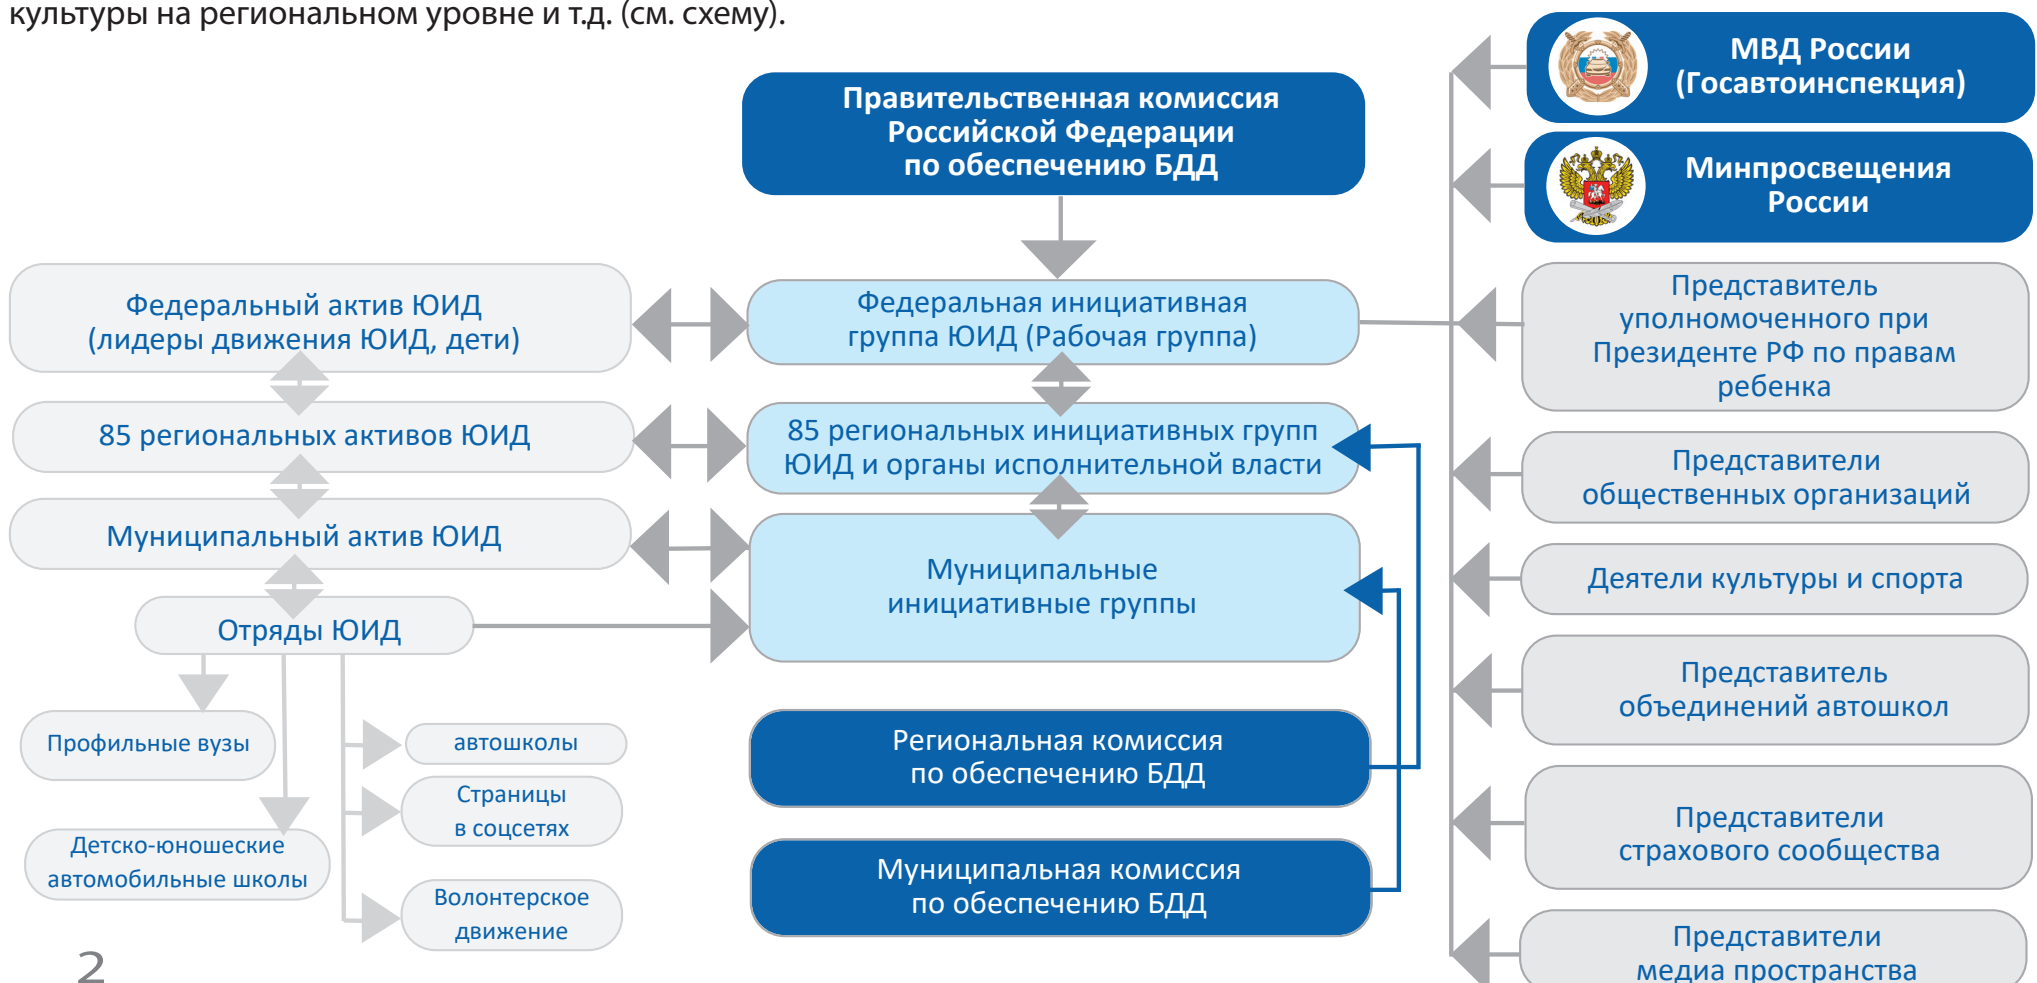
культуры на региональном уровне и т.д. (см. схему).

Правительственная комиссия Российской Федерации по обеспечению БДД

МВД России (Госавтоинспекция)

Минпросвещения России

Федеральный актив ЮИД (лидеры движения ЮИД, дети)

Федеральная инициативная группа ЮИД (Рабочая группа)

Представитель уполномоченного при Президенте РФ по правам ребенка

85 региональных активов ЮИД

85 региональных инициативных групп ЮИД и органы исполнительной власти

Представители общественных организаций

Муниципальный актив ЮИД

Муниципальные инициативные группы

Деятели культуры и спорта

Отряды ЮИД

Представитель объединений автошкол

Профильные вузы

автошколы

Страницы в соцсетях

Детско-юношеские автомобильные школы

Волонтерское движение

Региональная комиссия по обеспечению БДД

Муниципальная комиссия по обеспечению БДД

Представители страхового сообщества

Представители медиа пространства

2